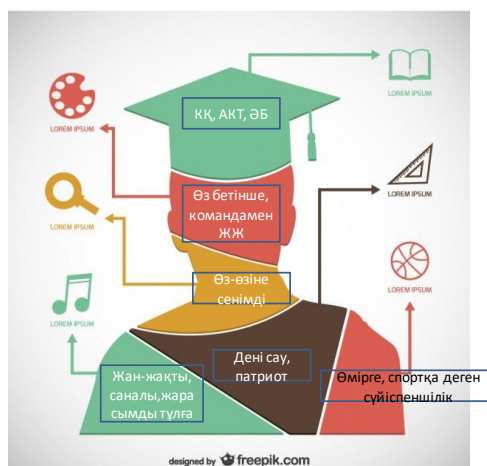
LOREM IPSUM

LOREM IPSUM

КҚ, АКТ, ӘБ

LOREM IPSUM

Өз бетінше, командамен ЖЖ

LOREM IPSUM

LOREM IPSUM

Өз-өзіне сенімді

LOREM IPSUM

LOREM IPSUM

Дені сау, патриот

Жан-жақты, саналы,жарасымды тұлға

Өмірге, спортқа деген сүйіспеншілік

designed by freepik.com